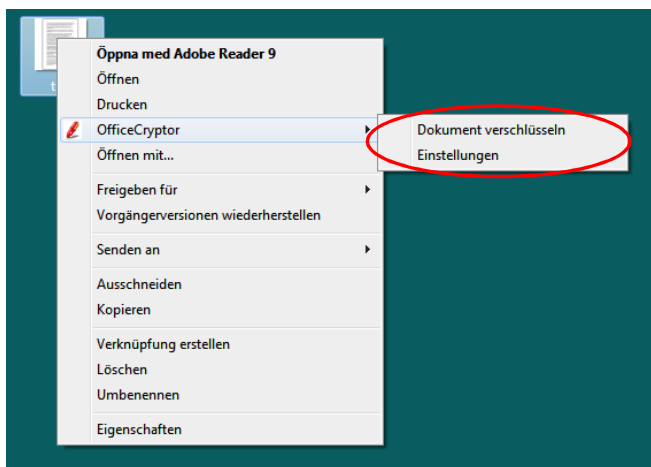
Öppna med Adobe Reader 9
Öffnen
Drucken
OfficeCryptor
Öffnen mit...
Freigeben für
Vorgängerversionen wiederherstellen
Senden an
Ausschneiden
Kopieren
Verknüpfung erstellen
Löschen
Umbenennen
Eigenschaften

Dokument verschlüsseln
Einstellungen